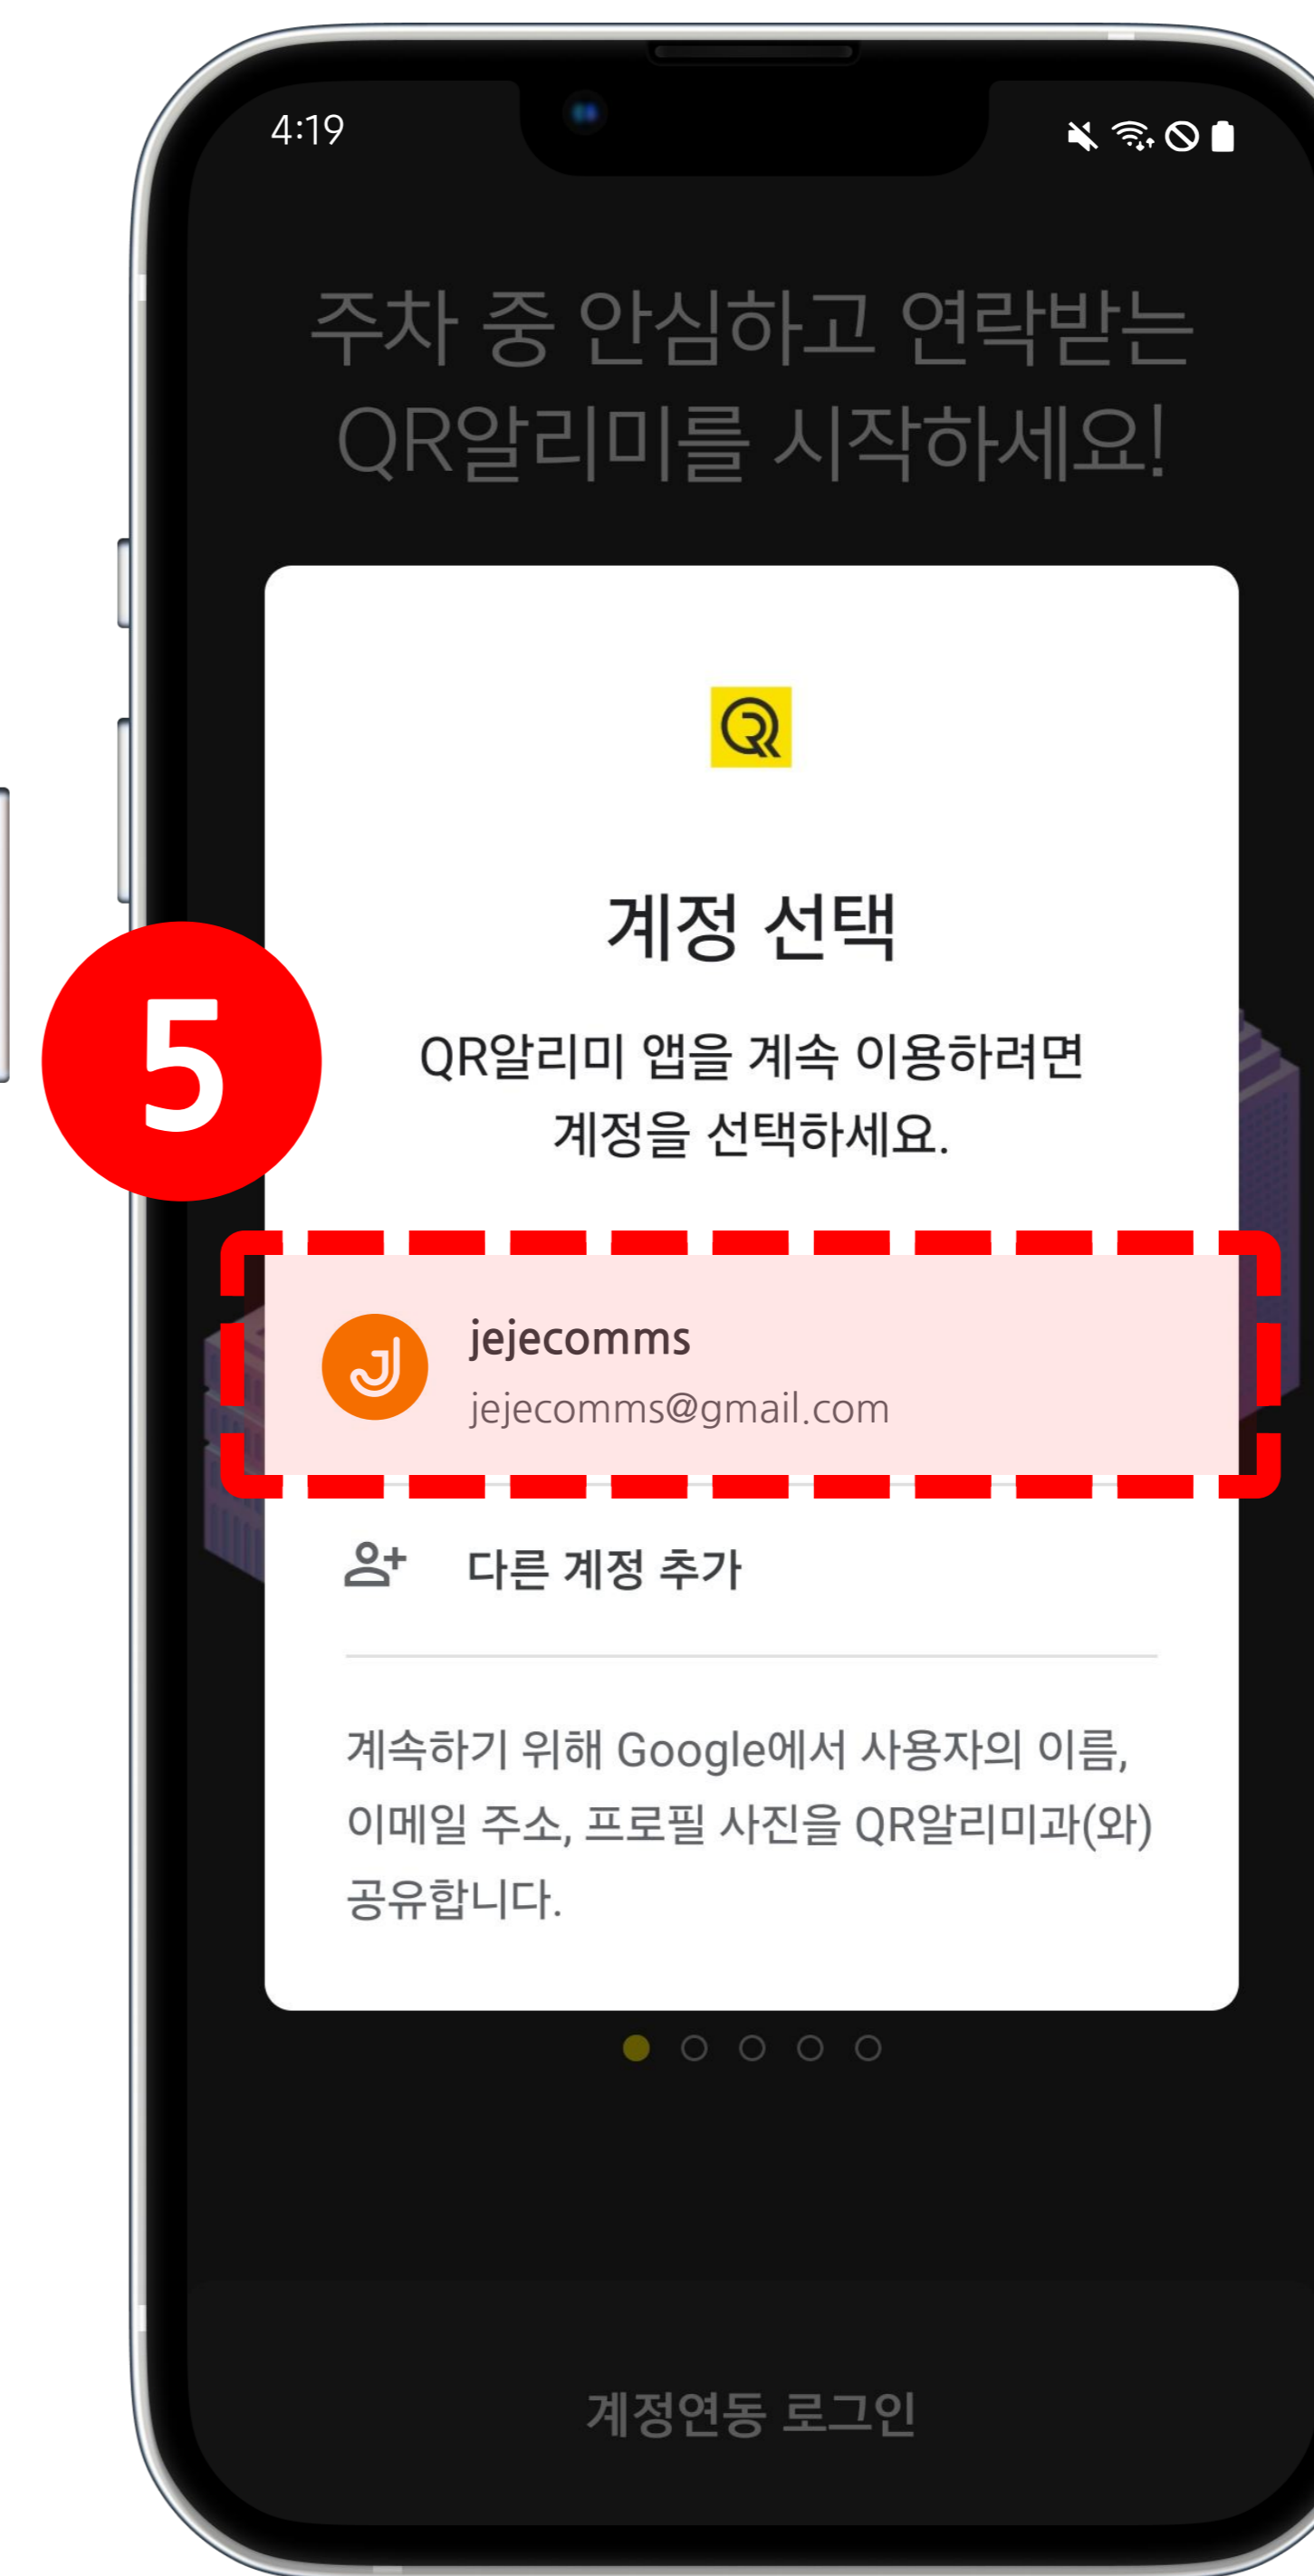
4:19

주차 중 안심하고 연락받는 QR알리미를 시작하세요!

5

계정 선택

QR알리미 앱을 계속 이용하려면 계정을 선택하세요.

J

jejecomms

jejecomms@gmail.com

다른 계정 추가

계속하기 위해 Google에서 사용자의 이름, 이메일 주소, 프로필 사진을 QR알리미과(와) 공유합니다.

계정연동 로그인